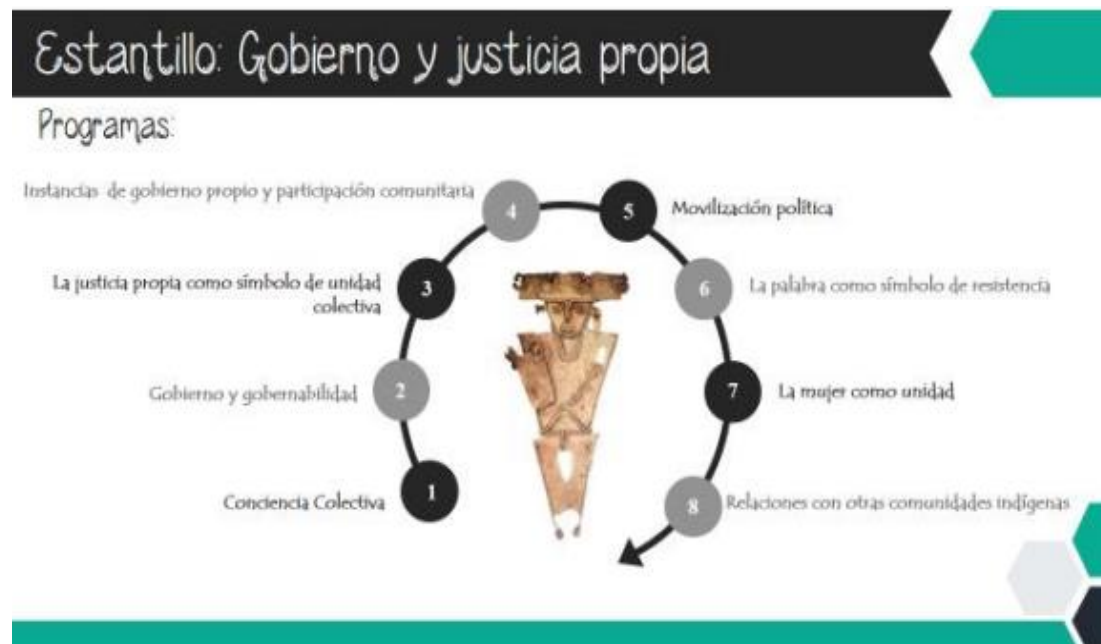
Estantillo: Gobierno y justicia propia

Programas:

Conciencia Colectiva 1

Gobierno y gobernabilidad 2

La justicia propia como símbolo de unidad colectiva 3

Instancias de gobierno propio y participación comunitaria 4

5 Movilización política

6 La palabra como símbolo de resistencia

7 La mujer como unidad

8 Relaciones con otras comunidades indígenas